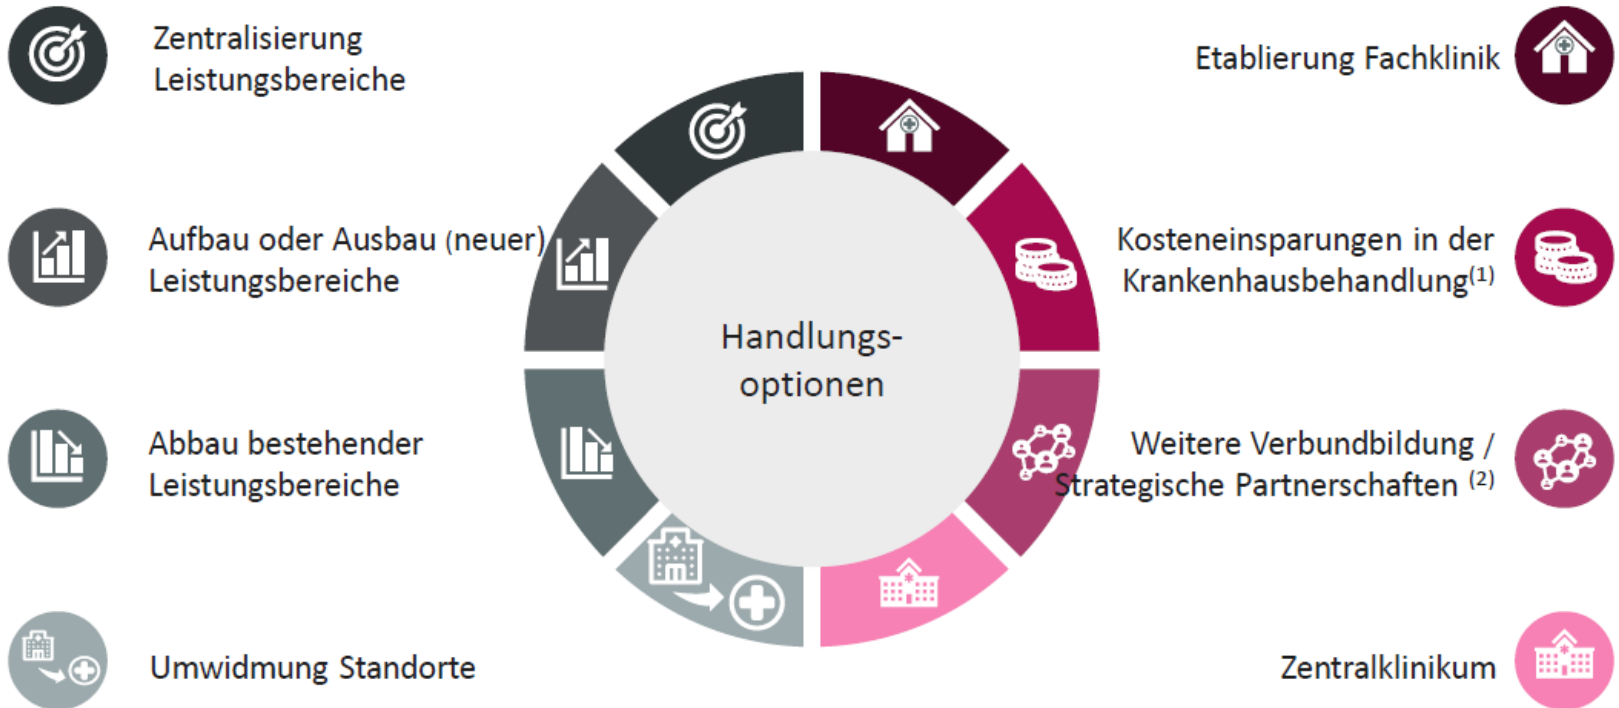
Zentralisierung Leistungsbereiche

Aufbau oder Ausbau (neuer) Leistungsbereiche

Abbau bestehender Leistungsbereiche

Umwidmung Standorte

Handlungs-optionen

Etablierung Fachklinik

Kosteneinsparungen in der Krankenhausbehandlung$^{(1)}$

Weitere Verbundbildung / Strategische Partnerschaften $^{(2)}$

Zentralklinikum